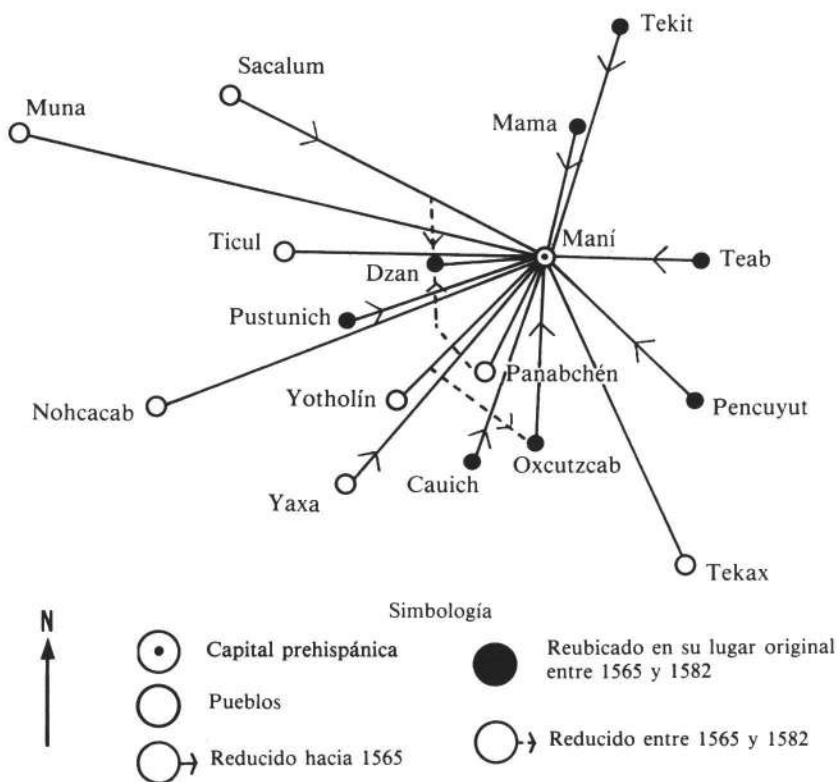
Tekit
Sacalum
Muna
Mama
Ticul
Maní
Dzan
Teab
Pustunich
Panabchén
Nohcacab
Yotholín
Pencuyut
Cauich
Oxcutzcab
Yaxa
Tekax

N

Simbología

Capital prehispánica

Reubicado en su lugar original entre 1565 y 1582

Pueblos

Reducido entre 1565 y 1582

Reducido hacia 1565